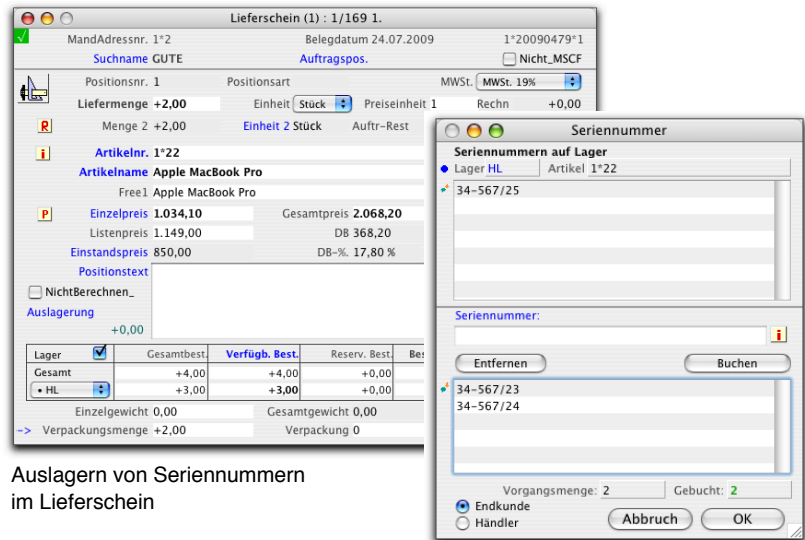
Lieferschein (1) : 1/169 1.

MandAdressnr. 1*2 Belegdatum 24.07.2009 1*20090479*1

Suchname GUTE Auftragspos. Nicht_MSCF

Positionsnr. 1 Positionsart MWSt. MWSt. 19%

Liefermenge +2,00 Einheit Stück Preiseinheit 1 Rechn +0,00

R Menge 2 +2,00 Einheit 2 Stück Auftr-Rest

i Artikelnr. 1*22

Artikelname Apple MacBook Pro

Free1 Apple MacBook Pro

P Einzelpreis 1.034,10 Gesamtpreis 2.068,20

Listenpreis 1.149,00 DB 368,20

Einstandspreis 850,00 DB-%. 17,80 %

Positionstext

NichtBerechnen_

Auslagerung

+0,00

| Lager | | Gesamtbest. | Verfügb. Best. | Reserv. Best. | Be |
|---|---|---|---|---|---|
| Gesamt | | +4,00 | +4,00 | +0,00 | |
| • HL | | +3,00 | +3,00 | +0,00 | |

Einzelgewicht 0,00 Gesamtgewicht 0,00

-> Verpackungsmenge +2,00 Verpackung 0

Auslagern von Seriennummern im Lieferschein

Seriennummer

Seriennummern auf Lager

Lager HL Artikel 1*22

34-567/25

Seriennummer:

i

Entfernen Buchen

34-567/23

34-567/24

Vorgangsmenge: 2 Gebucht: 2

Endkunde

Händler

Abbruch OK